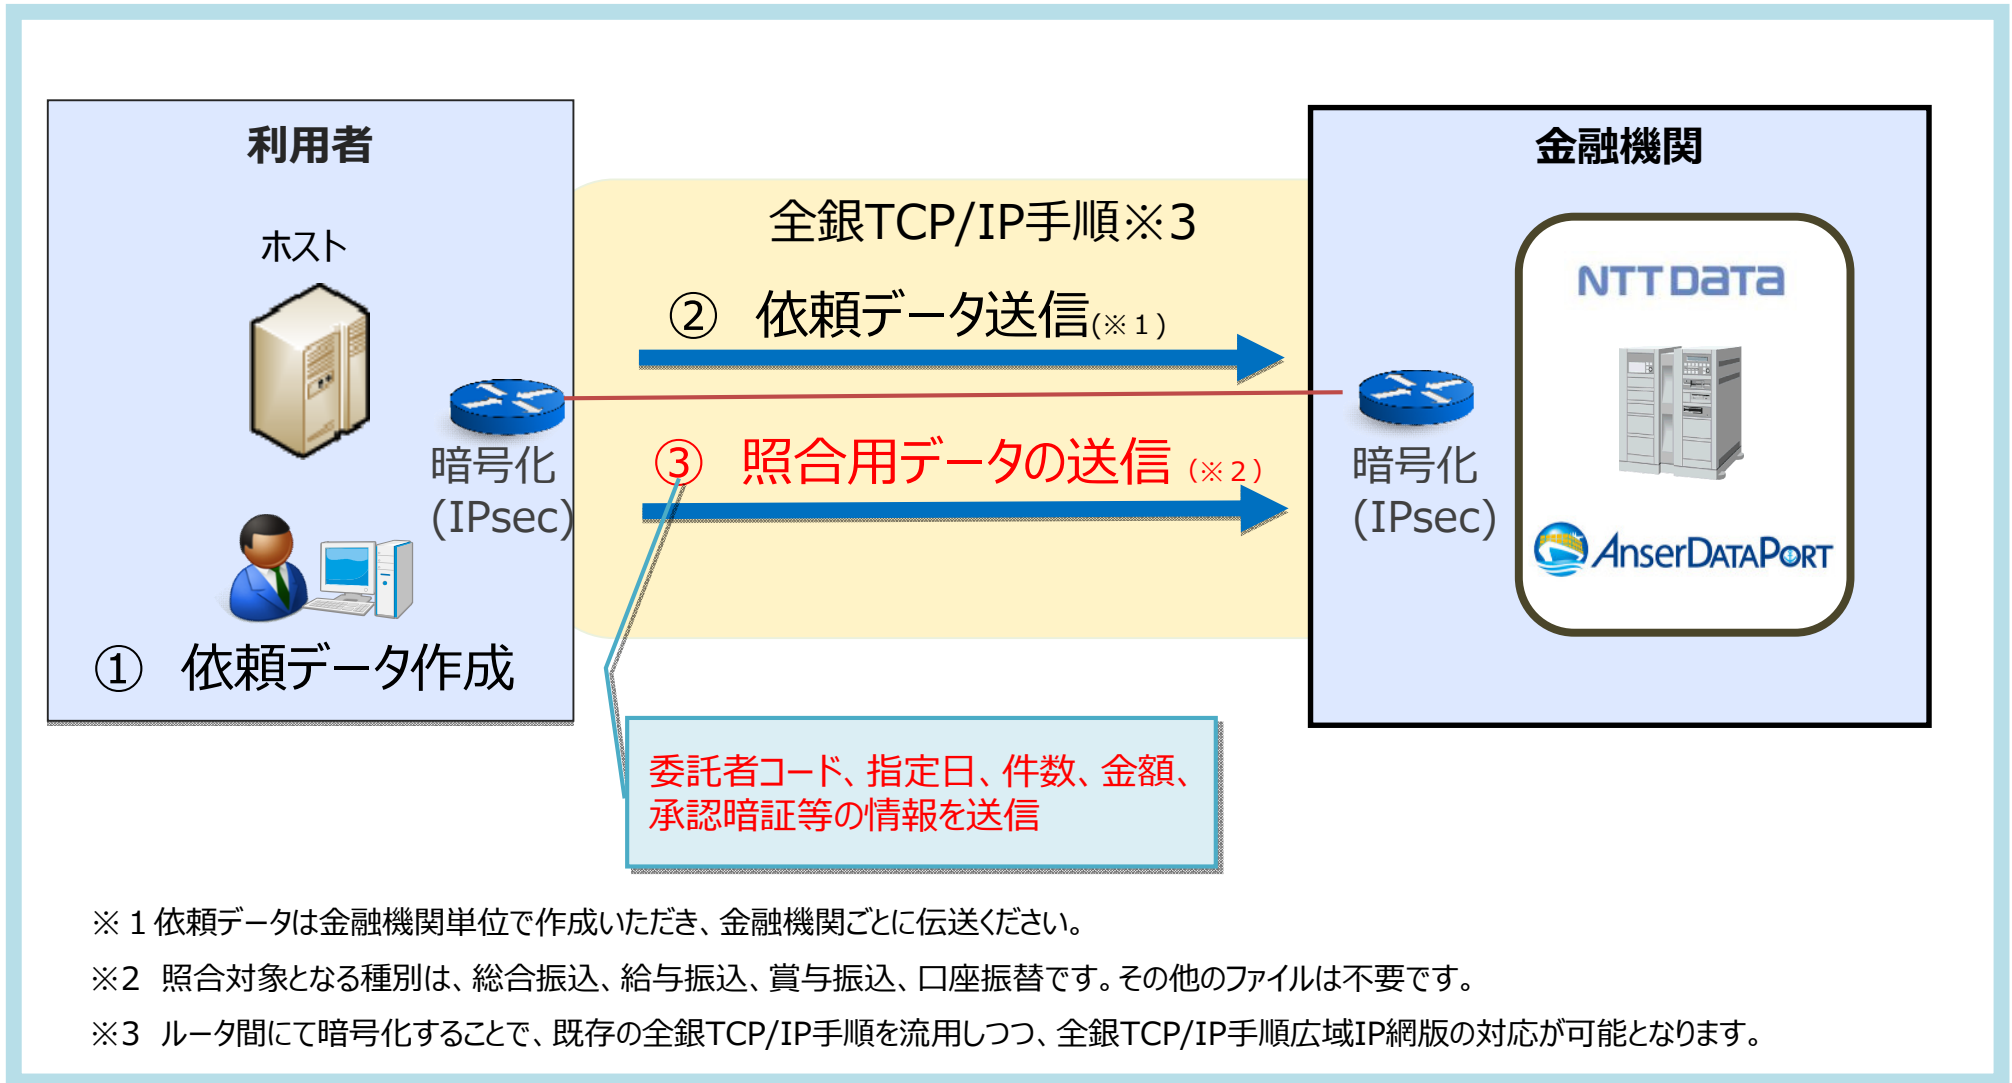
利用者

ホスト

暗号化
(IPsec)

① 依頼データ作成

全銀TCP/IP手順※3

② 依頼データ送信(※1)

③ 照合用データの送信 (※2)

金融機関

NTT DATA

AnserDATAPORT

暗号化
(IPsec)

委託者コード、指定日、件数、金額、承認暗証等の情報を送信

※1 依頼データは金融機関単位で作成いただき、金融機関ごとに伝送ください。

※2 照合対象となる種別は、総合振込、給与振込、賞与振込、口座振替です。その他のファイルは不要です。

※3 ルータ間にて暗号化することで、既存の全銀TCP/IP手順を流用しつつ、全銀TCP/IP手順広域IP網版の対応が可能となります。